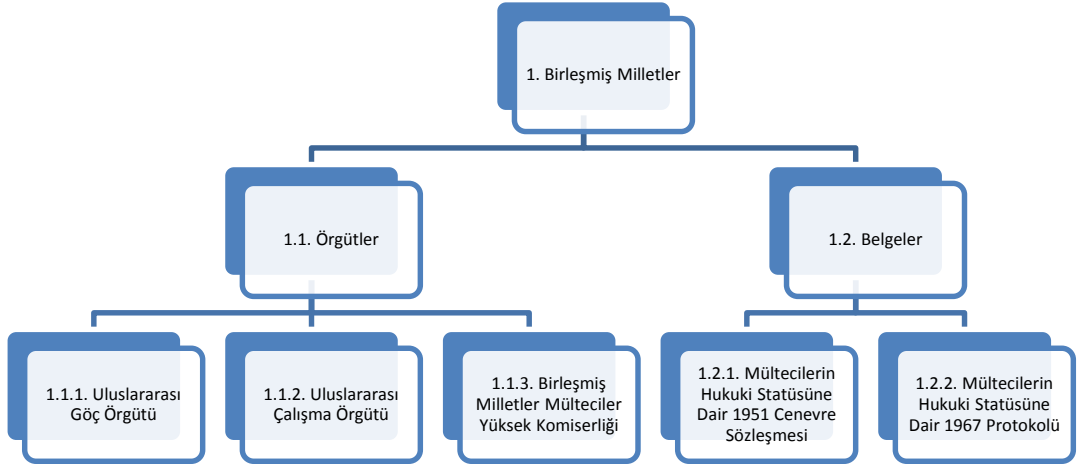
1. Birleşmiş Milletler

1.1. Örgütler

1.2. Belgeler

1.1.1. Uluslararası Göç Örgütü

1.1.2. Uluslararası Çalışma Örgütü

1.1.3. Birleşmiş Milletler Mülteciler Yüksek Komiserliği

1.2.1. Mültecilerin Hukuki Statüsüne Dair 1951 Cenevre Sözleşmesi

1.2.2. Mültecilerin Hukuki Statüsüne Dair 1967 Protokolü